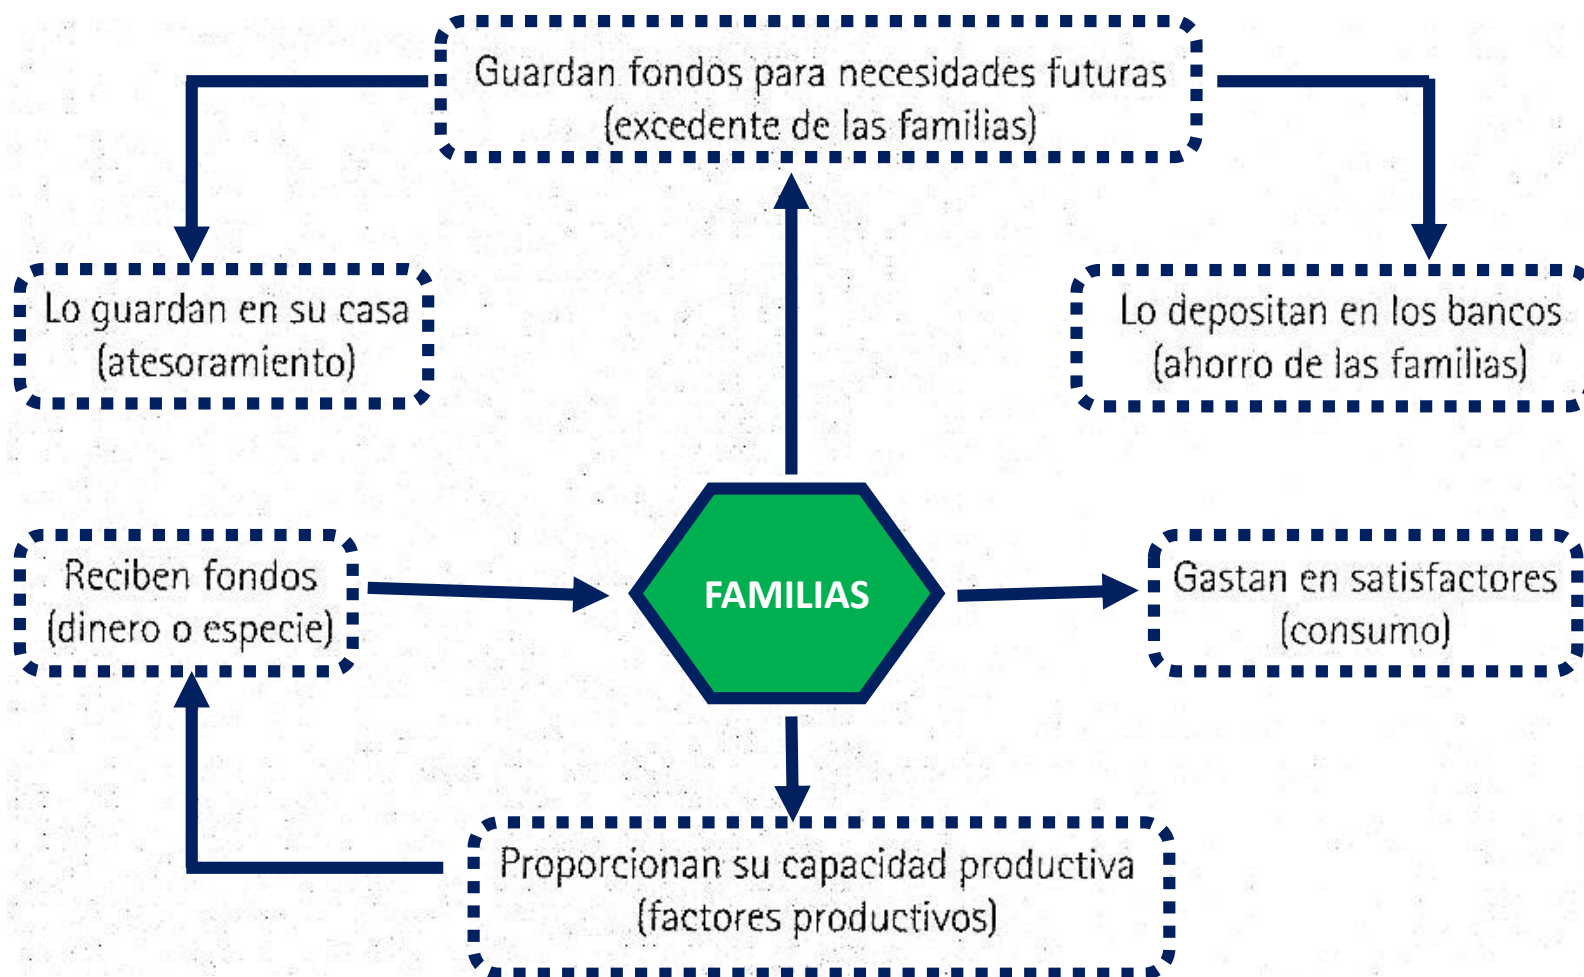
Guardan fondos para necesidades futuras (excedente de las familias)

Lo guardan en su casa (atesoramiento)

Lo depositan en los bancos (ahorro de las familias)

Reciben fondos (dinero o especie)

FAMILIAS

Gastan en satisfactores (consumo)

Proporcionan su capacidad productiva (factores productivos)